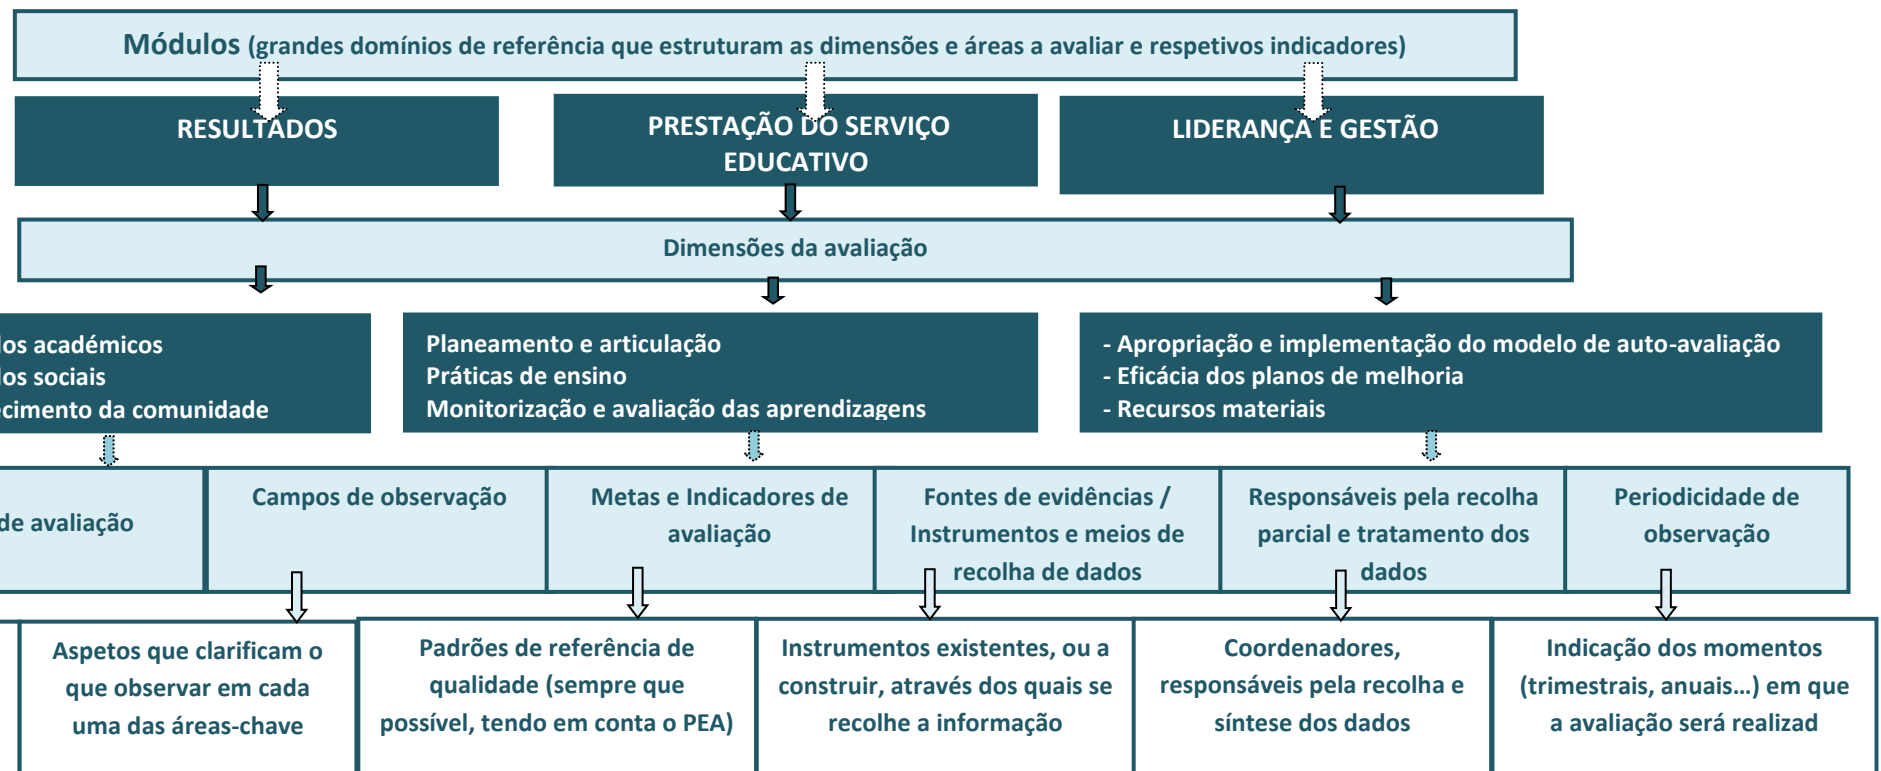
Módulos (grandes domínios de referência que estruturam as dimensões e áreas a avaliar e respetivos indicadores)

RESULTADOS

PRESTAÇÃO DO SERVIÇO EDUCATIVO

LIDERANÇA E GESTÃO

Dimensões da avaliação

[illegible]os académicos
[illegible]os sociais
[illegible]cimento da comunidade

Planeamento e articulação
Práticas de ensino
Monitorização e avaliação das aprendizagens

- Apropriação e implementação do modelo de auto-avaliação
- Eficácia dos planos de melhoria
- Recursos materiais

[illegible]de avaliação

Campos de observação

Metas e Indicadores de avaliação

Fontes de evidências / Instrumentos e meios de recolha de dados

Responsáveis pela recolha parcial e tratamento dos dados

Periodicidade de observação

Aspetos que clarificam o que observar em cada uma das áreas-chave

Padrões de referência de qualidade (sempre que possível, tendo em conta o PEA)

Instrumentos existentes, ou a construir, através dos quais se recolhe a informação

Coordenadores, responsáveis pela recolha e síntese dos dados

Indicação dos momentos (trimestrais, anuais…) em que a avaliação será realizad